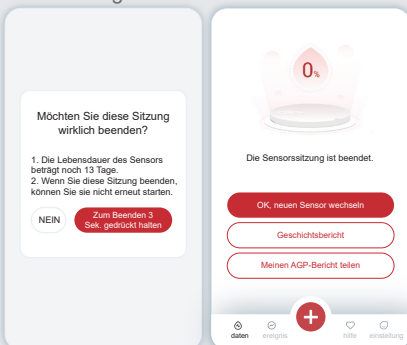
Möchten Sie diese Sitzung wirklich beenden?

1. Die Lebensdauer des Sensors beträgt noch 13 Tage.
2. Wenn Sie diese Sitzung beenden, können Sie sie nicht erneut starten.

NEIN

Zum Beenden 3 Sek. gedrückt halten

0%

Die Sensorssitzung ist beendet.

OK, neuen Sensor wechseln

Geschichtsbericht

Meinen AGP-Bericht teilen

daten

ereignis

hilfe

einstellung